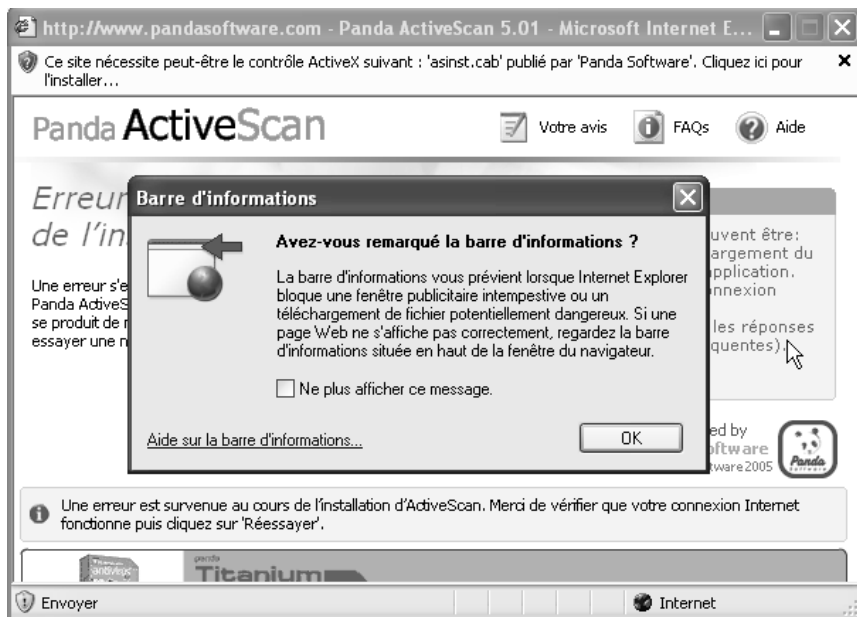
http://www.pandasoftware.com - Panda ActiveScan 5.01 - Microsoft Internet E...

Ce site nécessite peut-être le contrôle ActiveX suivant : 'asinst.cab' publié par 'Panda Software'. Cliquez ici pour l'installer...

Panda ActiveScan

Votre avis FAQs Aide

Erreur
de l'in

Une erreur s'e
Panda ActiveS
se produit de r
essayer une n

uvent être:
argement du
pplication.
nnexion

les réponses
quentes).

ed by
ftware
tware2005

Barre d'informations

Avez-vous remarqué la barre d'informations ?

La barre d'informations vous prévient lorsque Internet Explorer bloque une fenêtre publicitaire intempestive ou un téléchargement de fichier potentiellement dangereux. Si une page Web ne s'affiche pas correctement, regardez la barre d'informations située en haut de la fenêtre du navigateur.

Ne plus afficher ce message.

Aide sur la barre d'informations...

OK

Une erreur est survenue au cours de l'installation d'ActiveScan. Merci de vérifier que votre connexion Internet fonctionne puis cliquez sur 'Réessayer'.

panda
Titanium

Envoyer

Internet